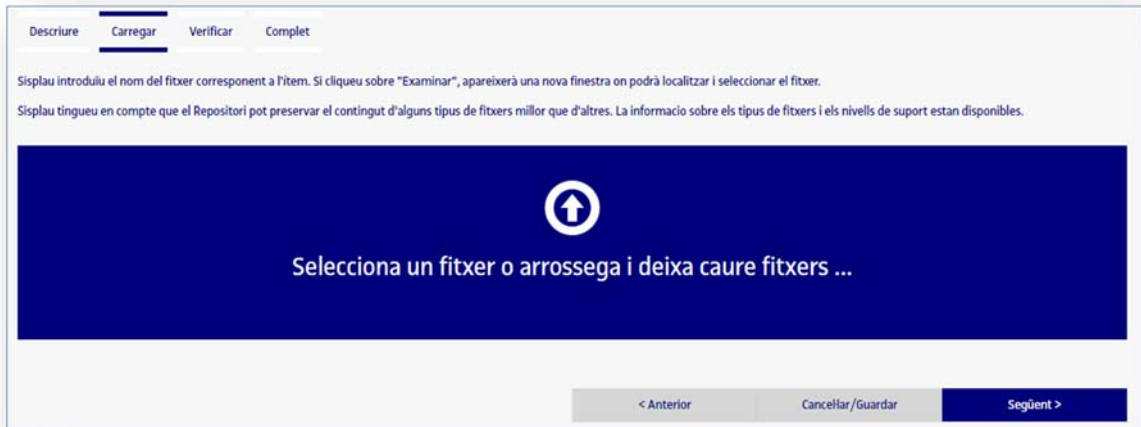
Descriure Carregar Verificar Complet

Sisplau introduiu el nom del fitxer corresponent a l'item. Si cliqueu sobre "Examinar", apareixerà una nova finestra on podrà localitzar i seleccionar el fitxer.

Sisplau tingueu en compte que el Repositori pot preservar el contingut d'alguns tipus de fitxers millor que d'altres. La informacio sobre els tipus de fitxers i els nivells de suport estan disponibles.

Selecciona un fitxer o arrossega i deixa caure fitxers ...

< Anterior Cancel·lar/Guardar Següent >